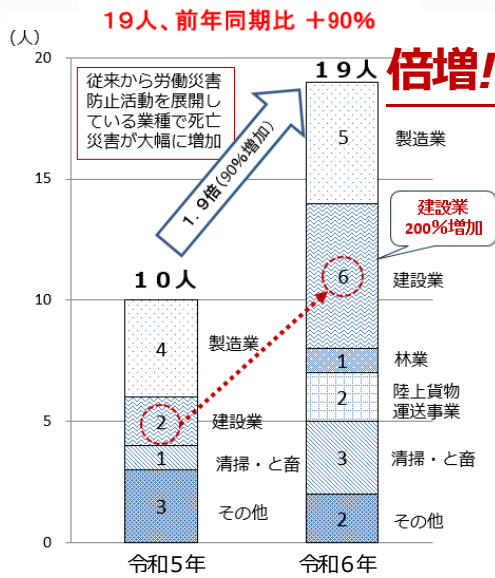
１９人、前年同期比 ＋90%

（人）
20
15
10
5
0

従来から労働災害防止活動を展開している業種で死亡災害が大幅に増加

１．９倍（90%増加）

倍増!

１９人

１０人

建設業 200%増加

4
製造業
2
建設業
1
清掃・と畜
3
その他

5
製造業
6
建設業
1
林業
2
陸上貨物運送事業
3
清掃・と畜
2
その他

令和５年
令和６年